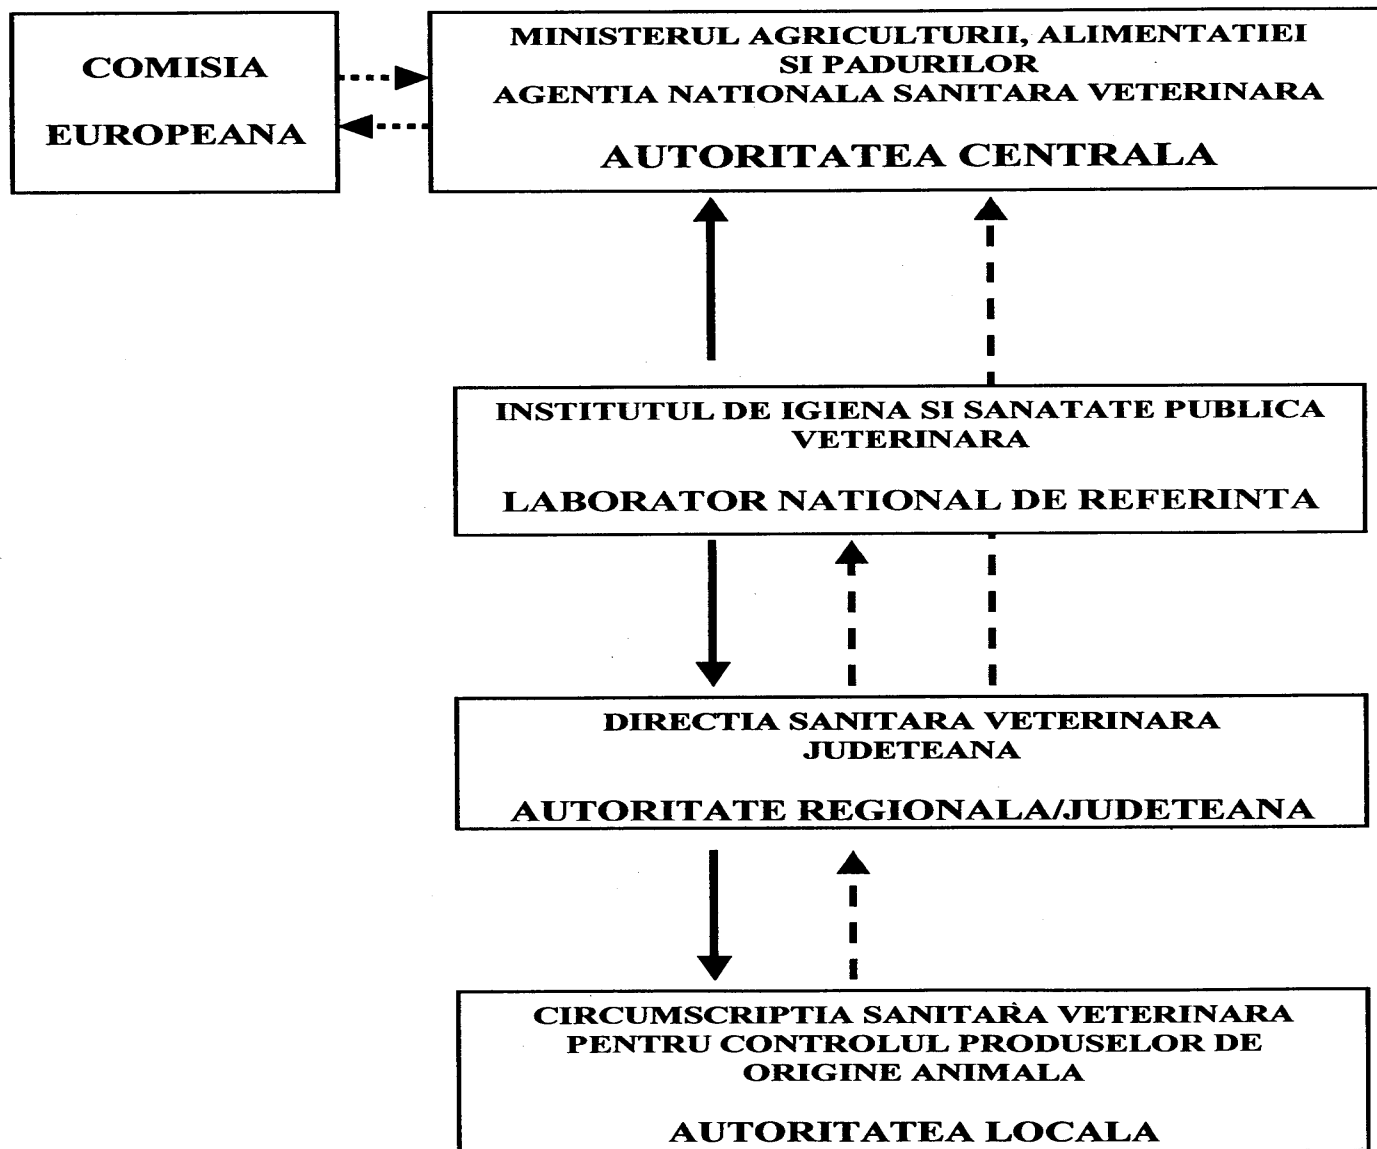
COMISIA

EUROPEANA

MINISTERUL AGRICULTURII, ALIMENTATIEI SI PADURILOR
AGENTIA NATIONALA SANITARA VETERINARA

AUTORITATEA CENTRALA

INSTITUTUL DE IGIENA SI SANATATE PUBLICA VETERINARA

LABORATOR NATIONAL DE REFERINTA

DIRECTIA SANITARA VETERINARA JUDETEANA

AUTORITATE REGIONALA/JUDETEANA

CIRCUMSCRIPTIA SANITARA VETERINARA PENTRU CONTROLUL PRODUSELOR DE ORIGINE ANIMALA

AUTORITATEA LOCALA